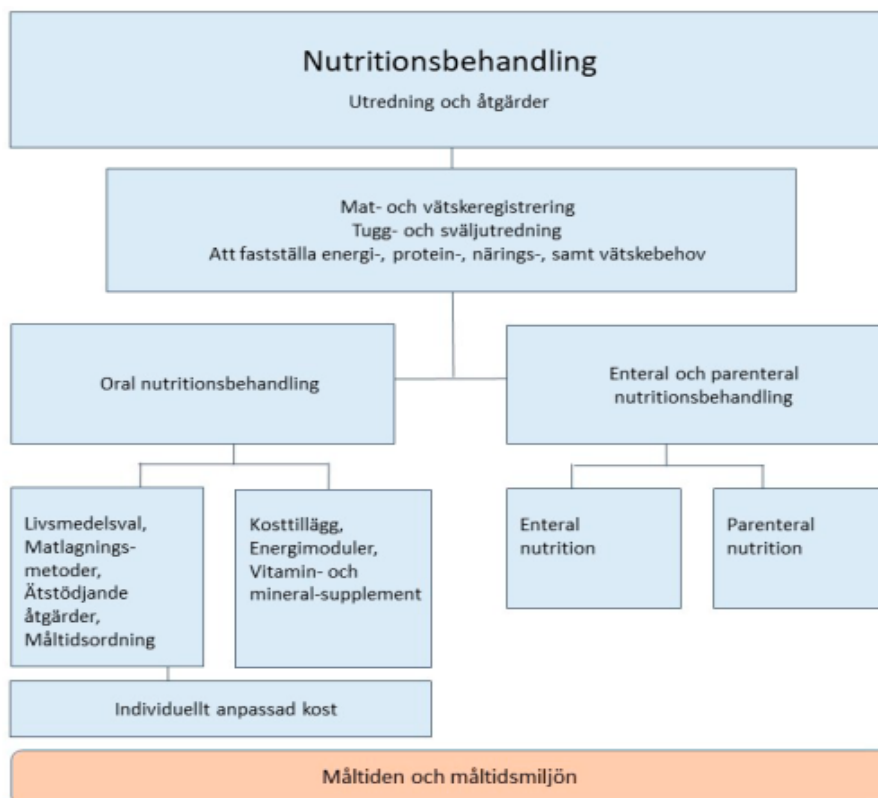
Nutritionsbehandling

Utredning och åtgärder

Mat- och vätskeregistrering
Tugg- och sväljutredning
Att fastställa energi-, protein-, närings-, samt vätskebehov

Oral nutritionsbehandling

Enteral och parenteral nutritionsbehandling

Livsmedelsval, Matlagnings-metoder, Ätstödjande åtgärder, Måltidsordning

Kosttillägg, Energimoduler, Vitamin- och mineral-supplement

Enteral nutrition

Parenteral nutrition

Individuellt anpassad kost

Måltiden och måltidsmiljön